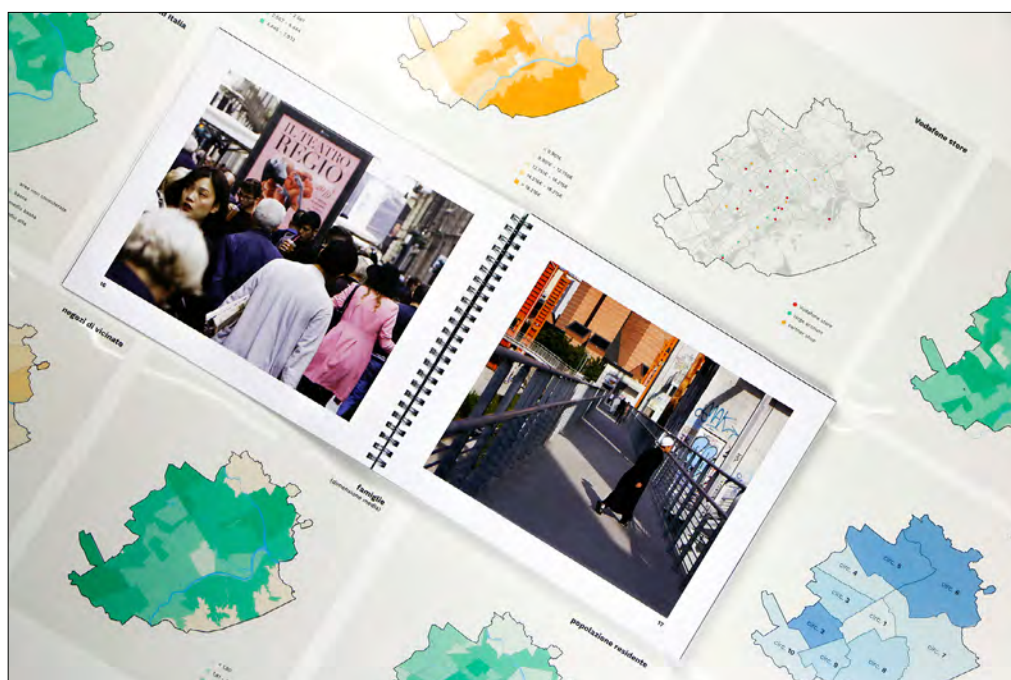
Italia

IL TEATRO REGIO

16

17

Vodafone store

negozi di vicinato

famiglie
(dimensione media)

popolazione residente

CIRC. 5
CIRC. 6
CIRC. 4
CIRC. 2
CIRC. 3
CIRC. 1
CIRC. 10
CIRC. 9
CIRC. 8
CIRC. 7